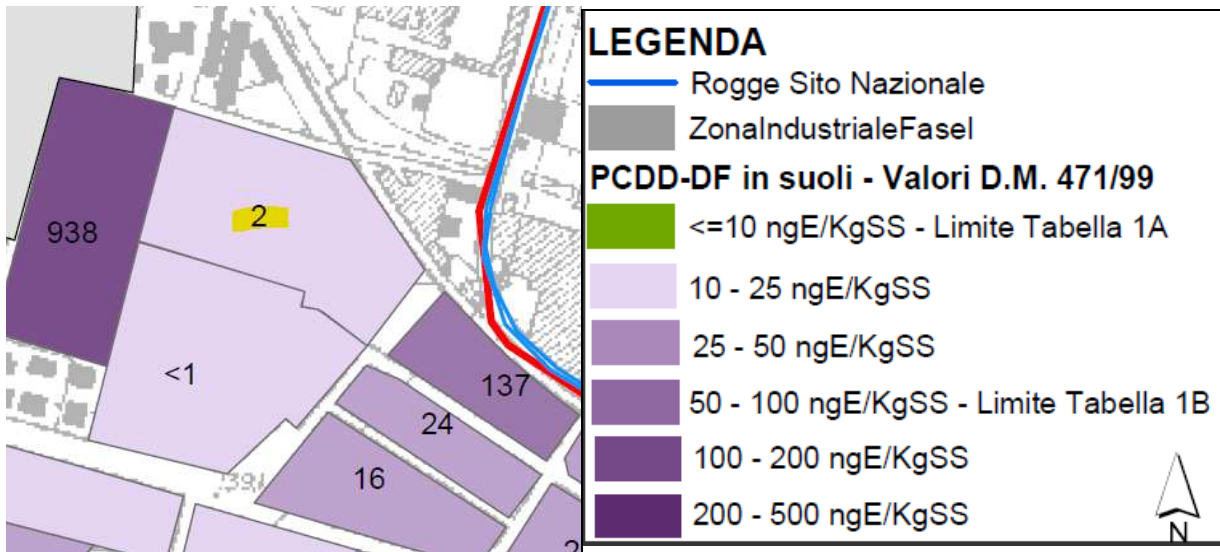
938

2

<1

137

24

16

391

LEGENDA

Rogge Sito Nazionale

ZonaIndustrialeFasel

PCDD-DF in suoli - Valori D.M. 471/99

<=10 ngE/KgSS - Limite Tabella 1A

10 - 25 ngE/KgSS

25 - 50 ngE/KgSS

50 - 100 ngE/KgSS - Limite Tabella 1B

100 - 200 ngE/KgSS

200 - 500 ngE/KgSS

N